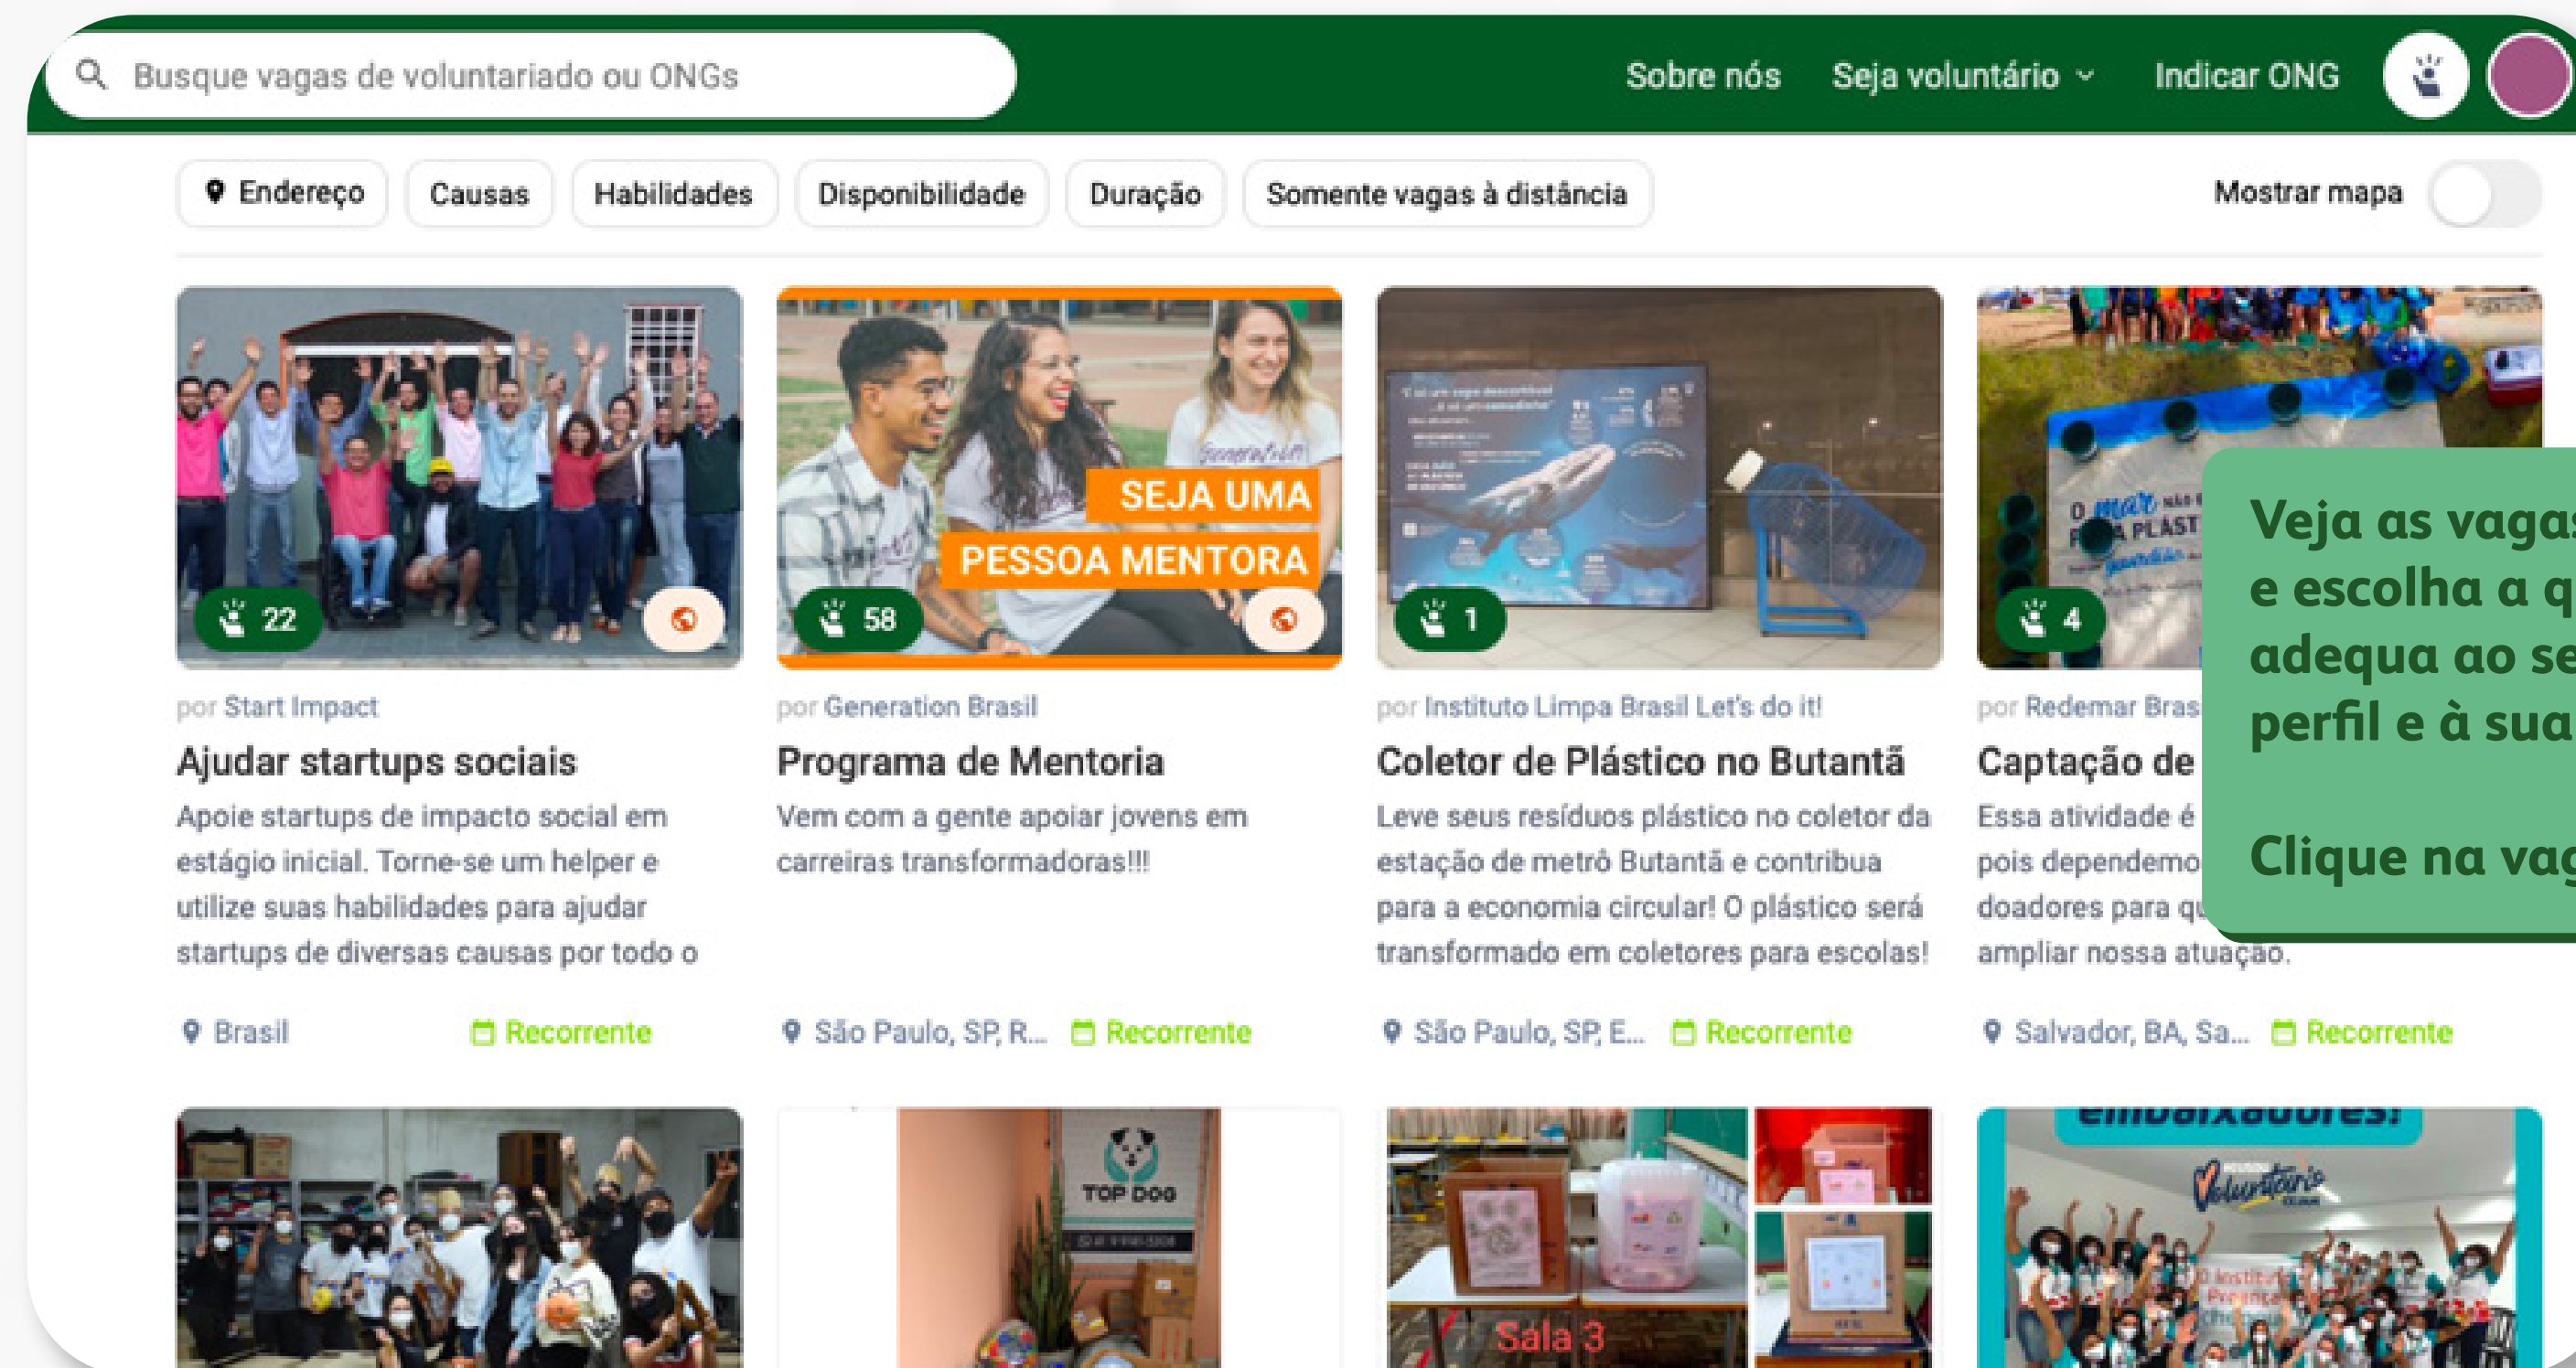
Busque vagas de voluntariado ou ONGs

Sobre nós Seja voluntário Indicar ONG

Endereço Causas Habilidades Disponibilidade Duração Somente vagas à distância Mostrar mapa

22

SEJA UMA PESSOA MENTORA

58

1

4

por Start Impact
Ajudar startups sociais
Apoie startups de impacto social em estágio inicial. Torne-se um helper e utilize suas habilidades para ajudar startups de diversas causas por todo o
Brasil Recorrente

por Generation Brasil
Programa de Mentoria
Vem com a gente apoiar jovens em carreiras transformadoras!!!
São Paulo, SP, R... Recorrente

por Instituto Limpa Brasil Let's do it!
Coletor de Plástico no Butantã
Leve seus resíduos plástico no coletor da estação de metrô Butantã e contribua para a economia circular! O plástico será transformado em coletores para escolas!
São Paulo, SP, E... Recorrente

por Redemar Bras
Captação de
Essa atividade é
pois dependemo
doadores para qu
ampliar nossa atuação.
Salvador, BA, Sa... Recorrente

Veja as vagas
e escolha a q
adequa ao se
perfil e à sua

Clique na vag

TOP DOG

Sala 3

embaixadores!